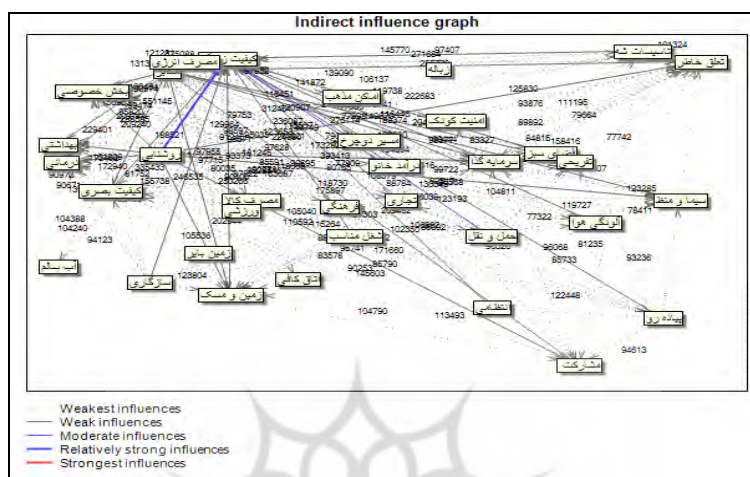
Indirect influence graph

کیفیت زندگی
مصرف انرژی
تاسیسات شهری
تعلق خاطر
زباله
امنیت کودکان
مسیر دوچرخه
درآمد خانوار
سرمایه گذاری
فضای سبز
تاریخی
سیما و منظر
آلودگی هوا
حمل و نقل
تجاری
فرهنگی
شغل مناسب
مصرف کالا
ورزشی
روشنایی
بهداشتی
درمانی
کیفیت بصری
آب سالم
سازگاری
زمین بایر
زمین و مسکن
اتاق کافی
انتظامی
مشارکت
پیاده رو
حریم خصوصی
اماکن مذهبی

145770
104324
121283
1313
229401
104388
104240
94123
90975
125830
93876
111195
79664
89892
84816
158416
77742
123285
78411
119727
77322
104811
98068
81235
85733
93236
122448
94613
104790
113493
123804
105836
83578
90225
145603
171660
85790
105040
119593
118730
139090
106137
141872
222883
79753
172840
155738
246535
97715
93370
80055
88765
99722
83322
123193

Weakest influences
Weak influences
Moderate influences
Relatively strong influences
Strongest influences